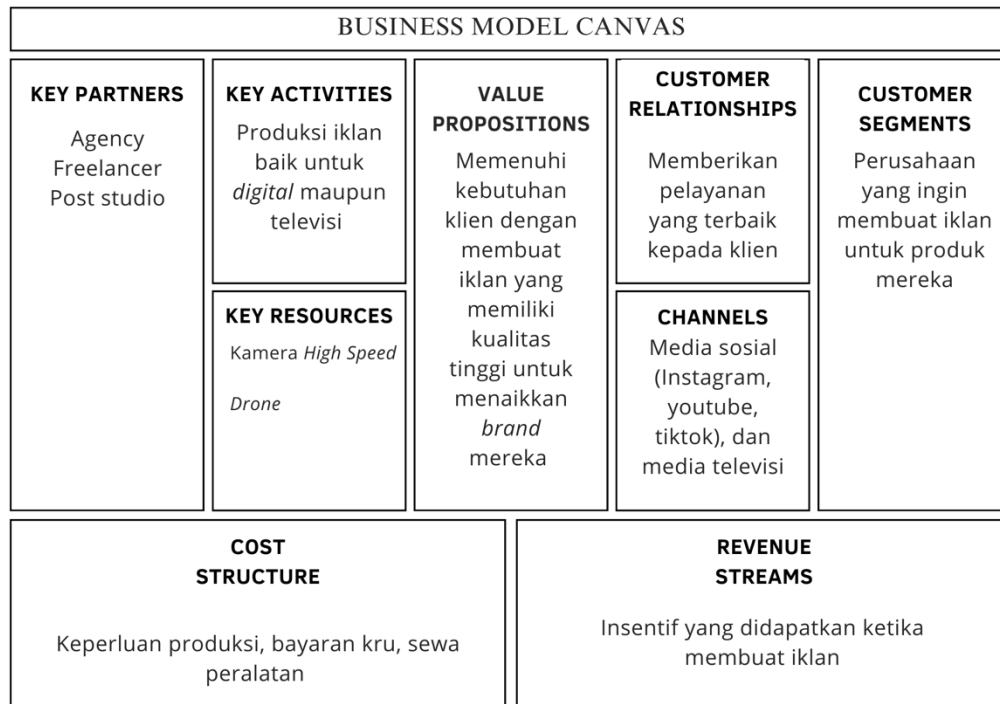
BUSINESS MODEL CANVAS

KEY PARTNERS

Agency
Freelancer
Post studio

KEY ACTIVITIES

Produksi iklan baik untuk digital maupun televisi

KEY RESOURCES

Kamera High Speed

Drone

VALUE PROPOSITIONS

Memenuhi kebutuhan klien dengan membuat iklan yang memiliki kualitas tinggi untuk menaikkan brand mereka

CUSTOMER RELATIONSHIPS

Memberikan pelayanan yang terbaik kepada klien

CHANNELS

Media sosial (Instagram, youtube, tiktok), dan media televisi

CUSTOMER SEGMENTS

Perusahaan yang ingin membuat iklan untuk produk mereka

COST STRUCTURE

Keperluan produksi, bayaran kru, sewa peralatan

REVENUE STREAMS

Insentif yang didapatkan ketika membuat iklan